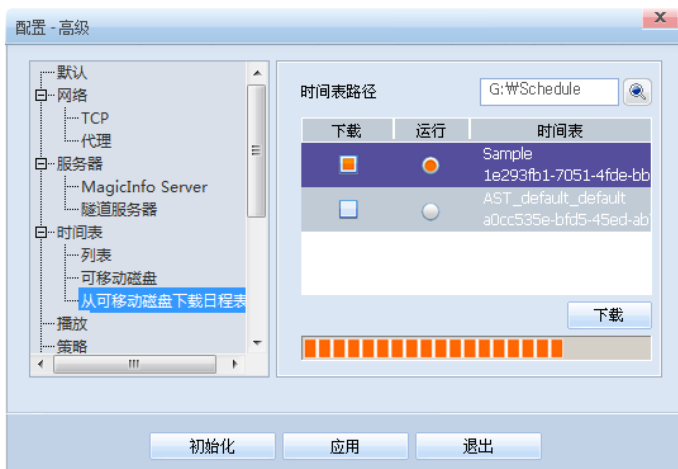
配置 - 高级

x

默认
网络
TCP
代理
服务器
MagicInfo Server
隧道服务器
时间表
列表
可移动磁盘
从可移动磁盘下载日程表
播放
策略

III

时间表路径 G:₩Schedule

| 下载 | 运行 | 时间表 |
|---|---|---|
| | | Sample 1e293fb1-7051-4fde-bb |
| | | AST_default_default a0cc535e-bfd5-45ed-ab |

下载

初始化 应用 退出